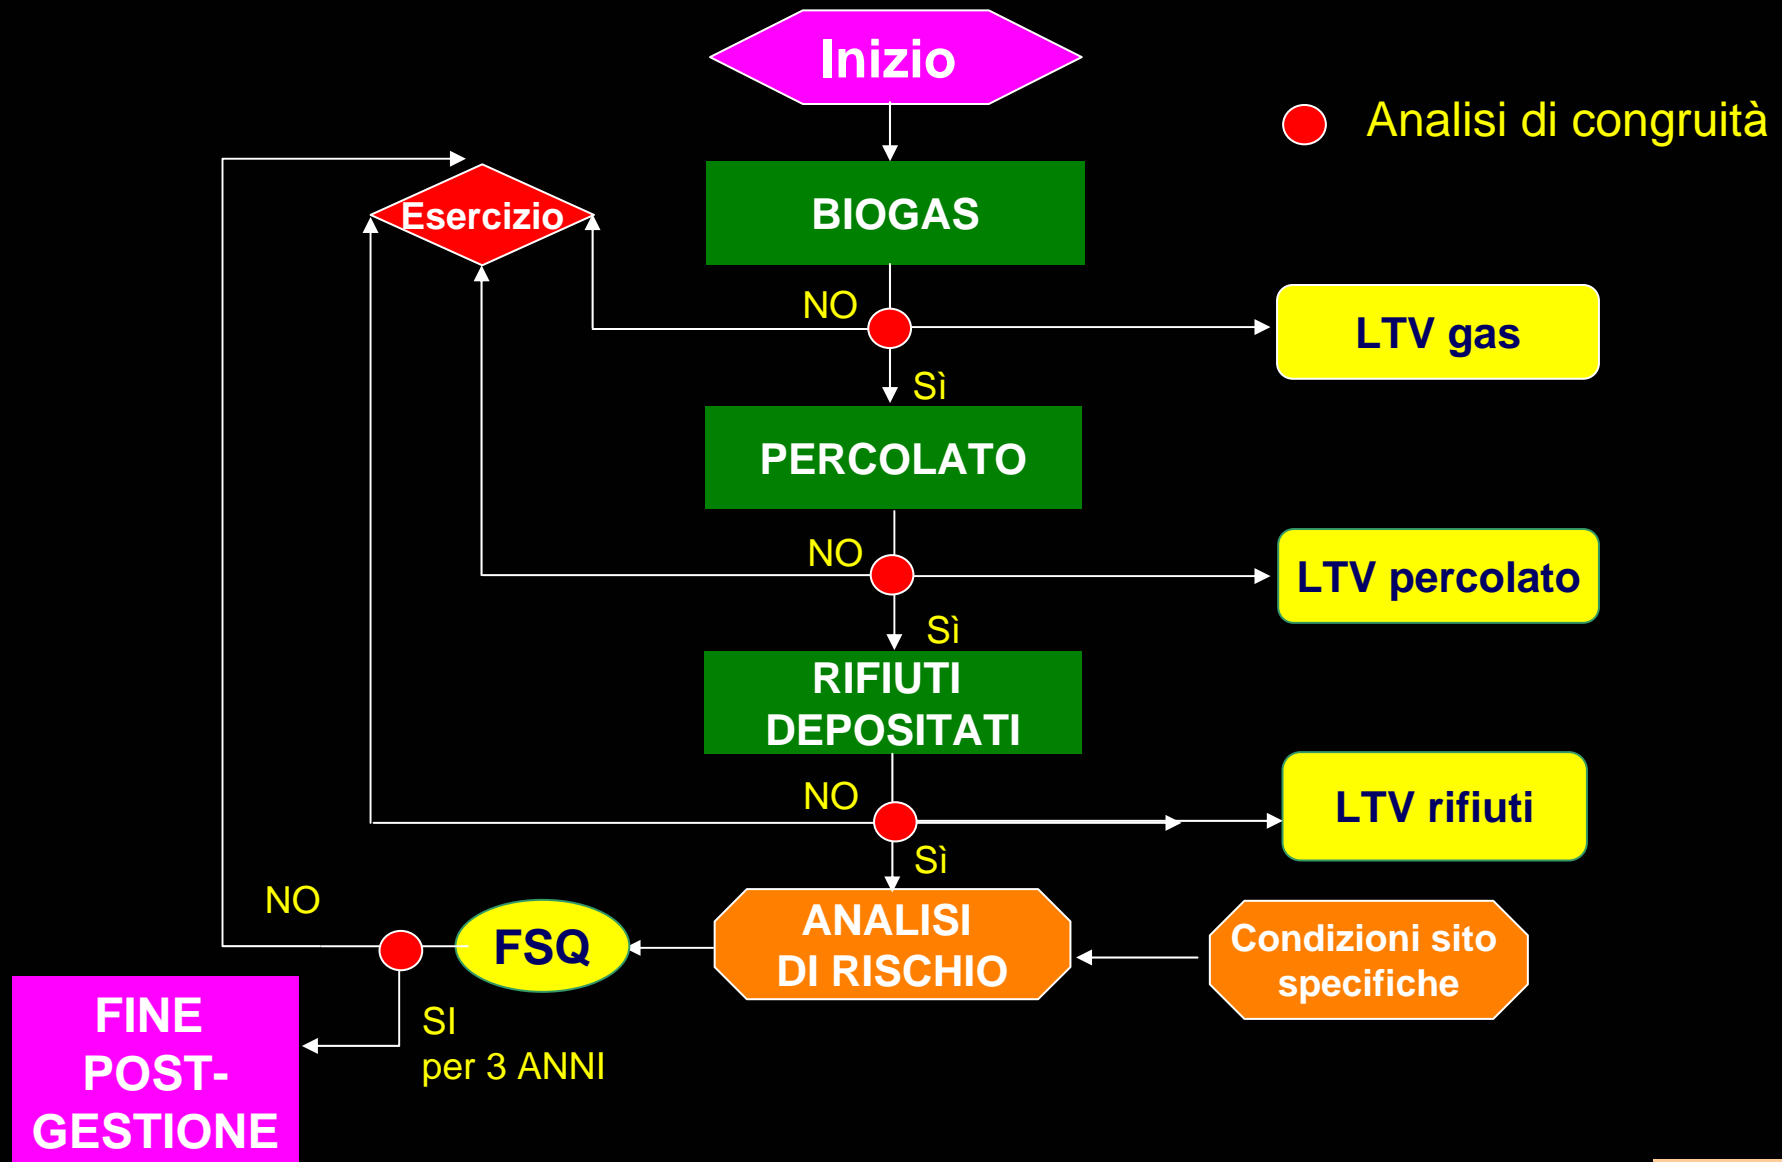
Inizio

Analisi di congruità

Esercizio

BIOGAS

NO

LTV gas

Sì

PERCOLATO

NO

LTV percolato

Sì

RIFIUTI DEPOSITATI

NO

LTV rifiuti

Sì

NO

FSQ

ANALISI DI RISCHIO

Condizioni sito specifiche

FINE POST-GESTIONE

SI
per 3 ANNI